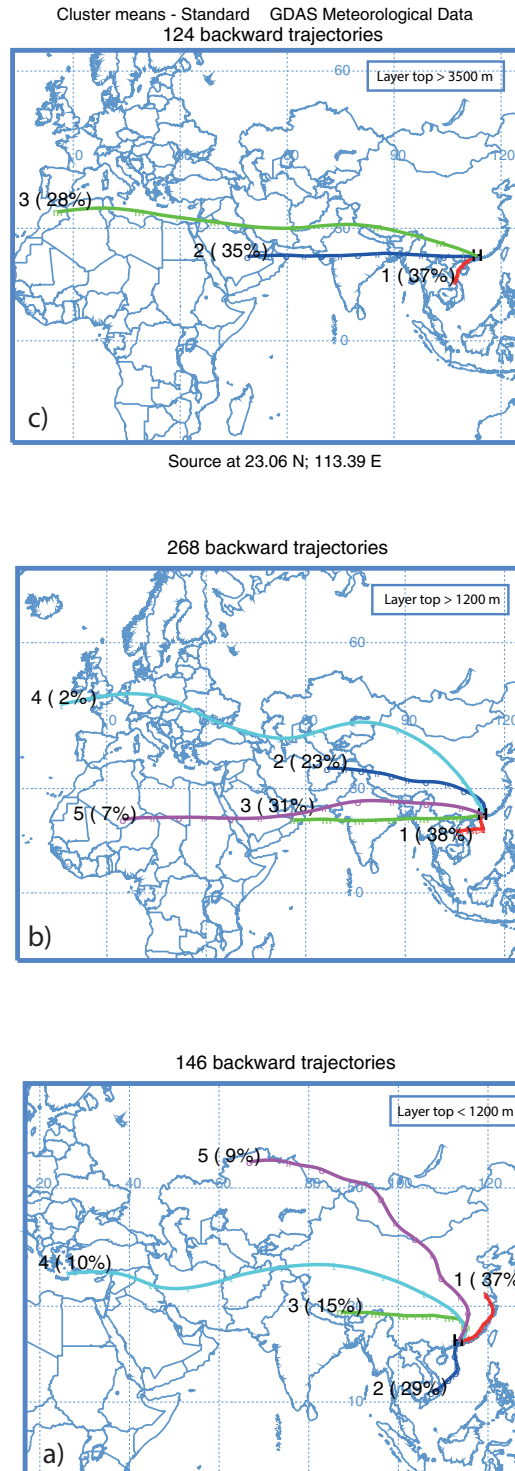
Cluster means - Standard GDAS Meteorological Data
124 backward trajectories

Layer top > 3500 m

60
0
30
90
120
3 ( 28%)
2 ( 35%)
1 ( 37%)
0
c)

Source at 23.06 N; 113.39 E

268 backward trajectories

Layer top > 1200 m

60
4 ( 2%)
0
60
90
120
2 ( 23%)
30
5 ( 7%)
3 ( 31%)
1 ( 38%)
0
b)

146 backward trajectories

Layer top < 1200 m

5 ( 9%)
20
40
60
80
100
120
4 ( 10%)
1 ( 37%
3 ( 15%)
2 ( 29%)
10
a)